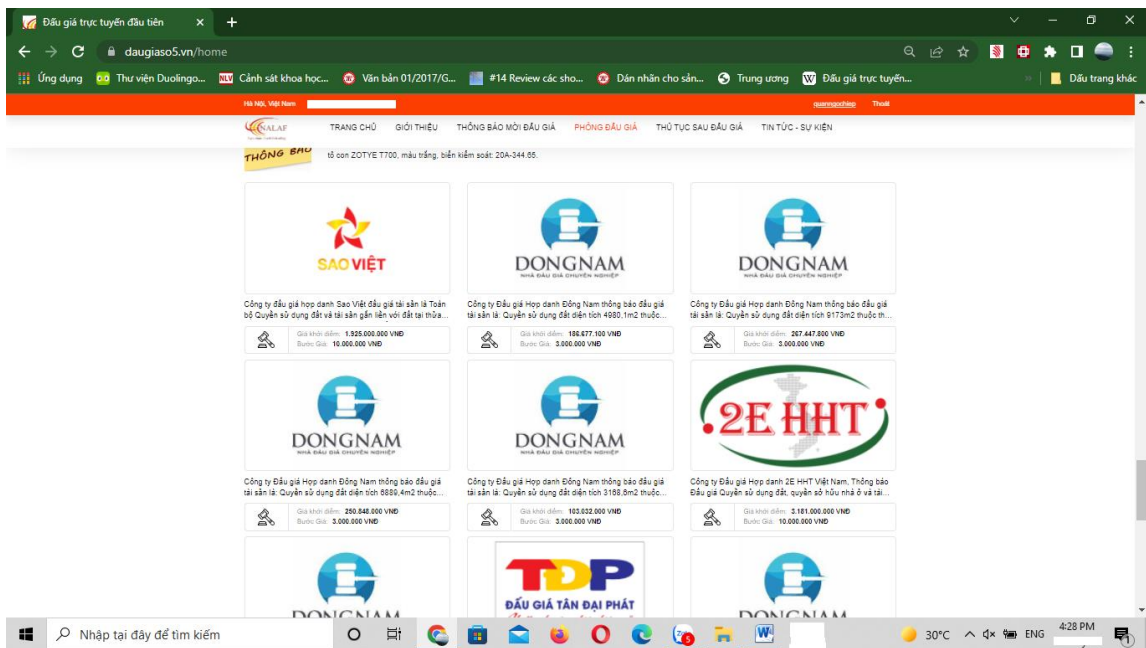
Đấu giá trực tuyến đầu tiên ×
daugiaso5.vn/home
Ứng dụng Thư viện Duolingo... Cảnh sát khoa học... Văn bản 01/2017/G... #14 Review các sho... Dán nhãn cho sản... Trung ương Đấu giá trực tuyến... Dấu trang khác

Hà Nội, Việt Nam quangngochiep Thoát

NALAF TRANG CHỦ GIỚI THIỆU THÔNG BÁO MỜI ĐẤU GIÁ PHÒNG ĐẤU GIÁ THỦ TỤC SAU ĐẤU GIÁ TIN TỨC - SỰ KIỆN

THÔNG BÁO tô con ZOTYE T700, màu trắng, biển kiểm soát: 20A-344.65.

SAO VIỆT
Công ty đấu giá hợp danh Sao Việt đấu giá tài sản là Toàn bộ Quyền sử dụng đất và tài sản gắn liền với đất tại thửa...
Giá khởi điểm: 1.925.000.000 VNĐ
Bước Giá: 10.000.000 VNĐ

DONGNAM
NHÀ ĐẤU GIÁ CHUYÊN NGHIỆP
Công ty Đấu giá Hợp danh Đông Nam thông báo đấu giá tài sản là: Quyền sử dụng đất diện tích 4980,1m2 thuộc...
Giá khởi điểm: 186.677.100 VNĐ
Bước Giá: 3.000.000 VNĐ

DONGNAM
NHÀ ĐẤU GIÁ CHUYÊN NGHIỆP
Công ty Đấu giá Hợp danh Đông Nam thông báo đấu giá tài sản là: Quyền sử dụng đất diện tích 9173m2 thuộc th...
Giá khởi điểm: 267.447.800 VNĐ
Bước Giá: 3.000.000 VNĐ

DONGNAM
NHÀ ĐẤU GIÁ CHUYÊN NGHIỆP
Công ty Đấu giá Hợp danh Đông Nam thông báo đấu giá tài sản là: Quyền sử dụng đất diện tích 6889,4m2 thuộc...
Giá khởi điểm: 250.848.000 VNĐ
Bước Giá: 3.000.000 VNĐ

DONGNAM
NHÀ ĐẤU GIÁ CHUYÊN NGHIỆP
Công ty Đấu giá Hợp danh Đông Nam thông báo đấu giá tài sản là: Quyền sử dụng đất diện tích 3168,6m2 thuộc...
Giá khởi điểm: 103.032.000 VNĐ
Bước Giá: 3.000.000 VNĐ

2E HHT
Công ty Đấu giá Hợp danh 2E HHT Việt Nam, Thông báo Đấu giá Quyền sử dụng đất, quyền sở hữu nhà ở và tài...
Giá khởi điểm: 3.181.000.000 VNĐ
Bước Giá: 10.000.000 VNĐ

DONGNAM
TDP
ĐẤU GIÁ TÂN ĐẠI PHÁT
DONGNAM

Nhập tại đây để tìm kiếm
30°C ENG 4:28 PM